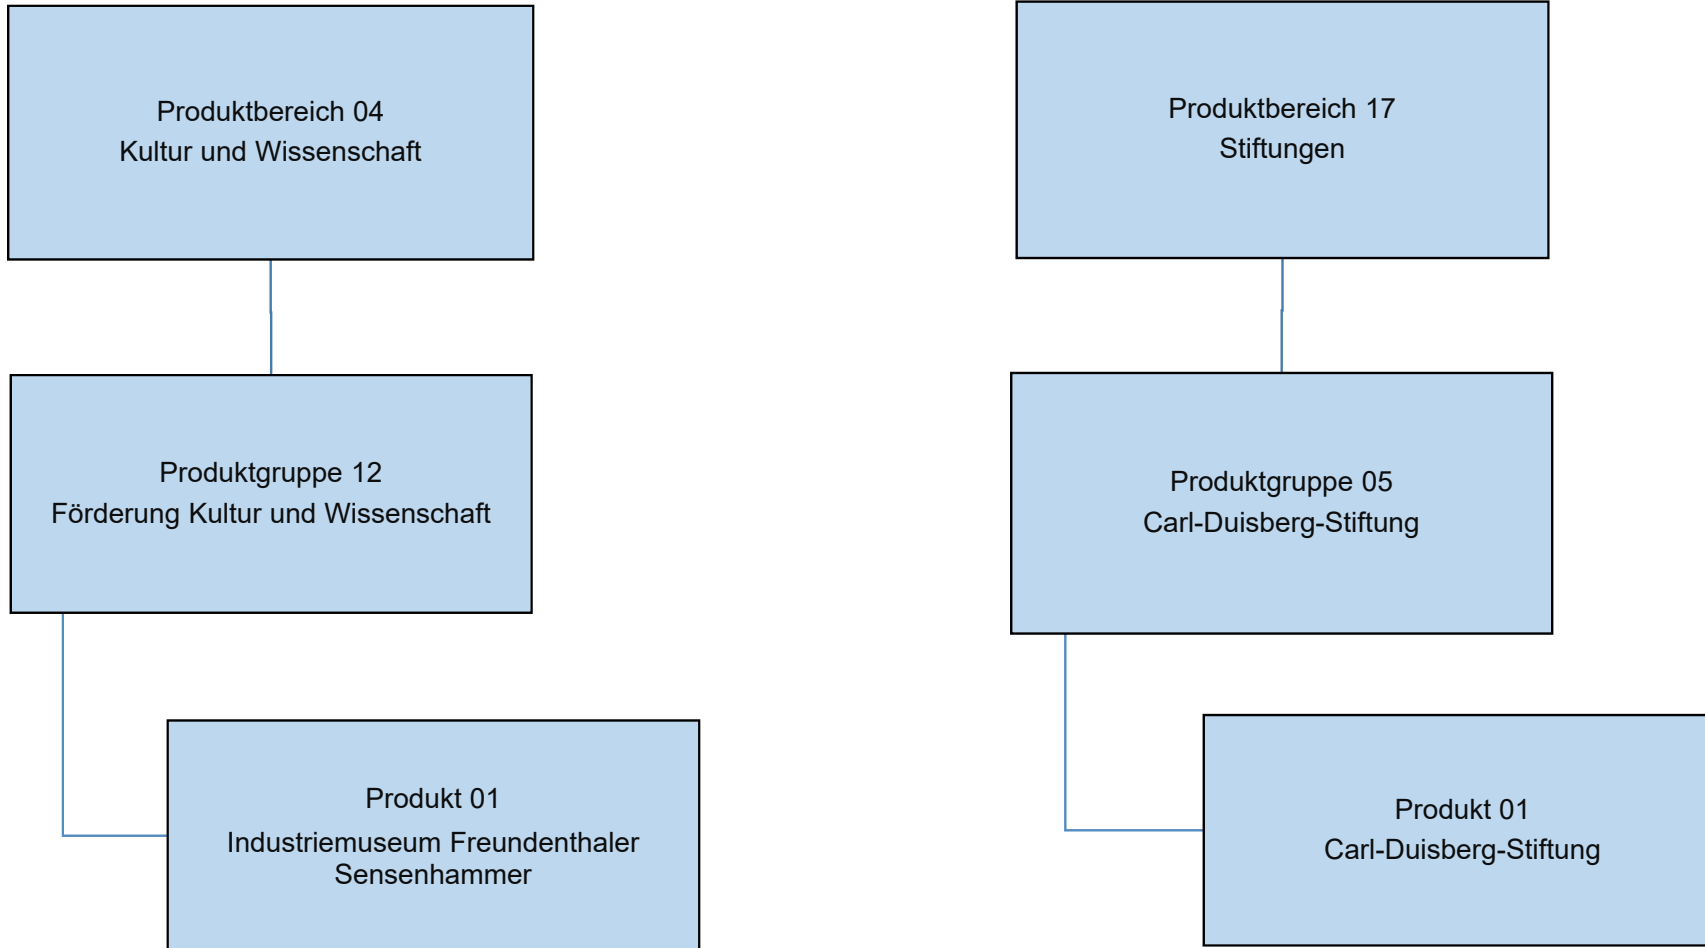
Produktbereich 04
Kultur und Wissenschaft

Produktgruppe 12
Förderung Kultur und Wissenschaft

Produkt 01
Industriemuseum Freundenthaler Sensenhammer

Produktbereich 17
Stiftungen

Produktgruppe 05
Carl-Duisberg-Stiftung

Produkt 01
Carl-Duisberg-Stiftung